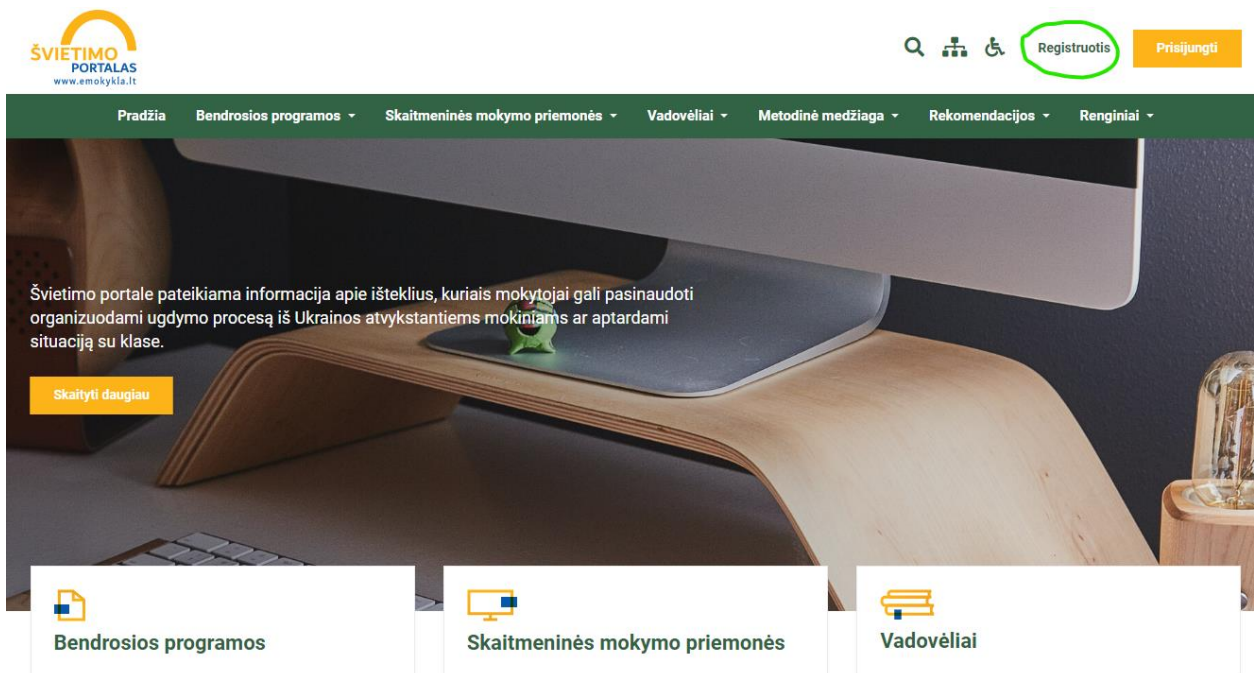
ŠVIETIMO
PORTALAS
www.emokykla.lt

Registruotis
Prisijungti

Pradžia
Bendrosios programos
Skaitmeninės mokymo priemonės
Vadovėliai
Metodinė medžiaga
Rekomendacijos
Renginiai

Švietimo portale pateikiama informacija apie išteklius, kuriais mokytojai gali pasinaudoti organizuodami ugdymo procesą iš Ukrainos atvykstantiems mokiniams ar aptardami situaciją su klase.

Skaityti daugiau

Bendrosios programos

Skaitmeninės mokymo priemonės

Vadovėliai